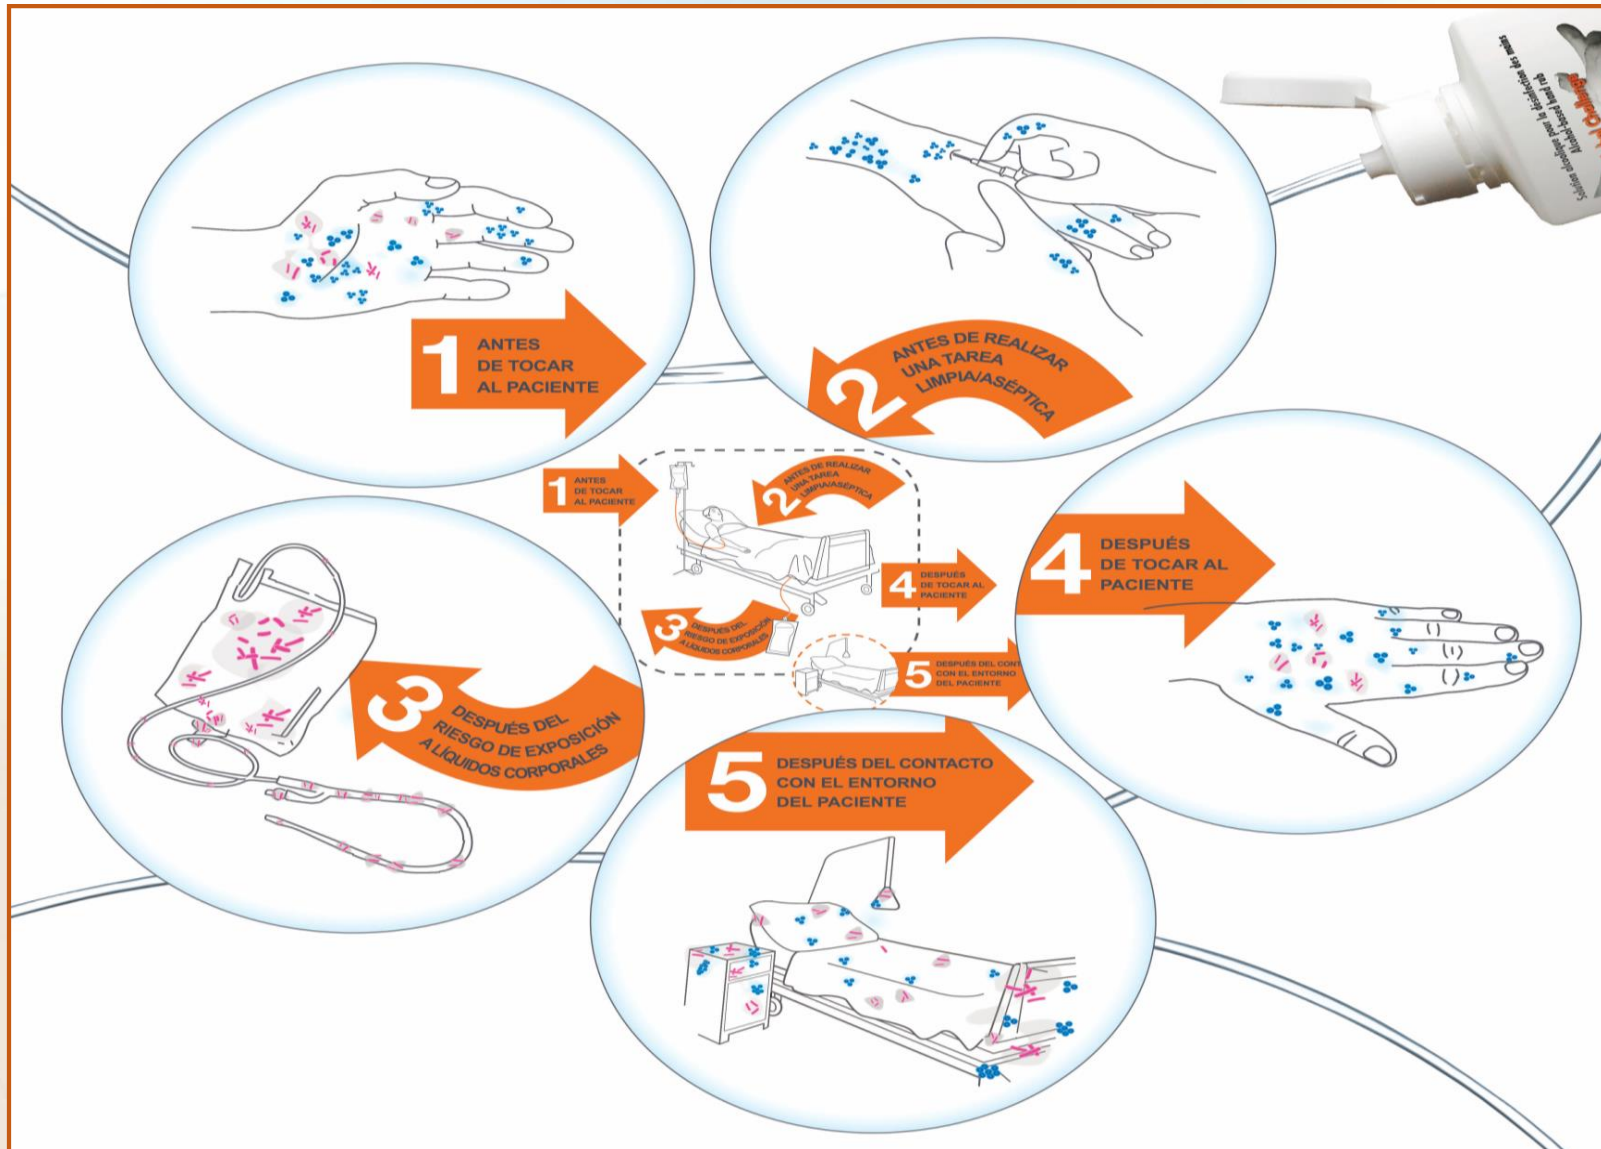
1 ANTES DE TOCAR AL PACIENTE

2 ANTES DE REALIZAR UNA TAREA LIMPIA/ASÉPTICA

1 ANTES DE TOCAR AL PACIENTE

2 ANTES DE REALIZAR UNA TAREA LIMPIA/ASÉPTICA

4 DESPUÉS DE TOCAR AL PACIENTE

3 DESPUÉS DEL RIESGO DE EXPOSICIÓN A LÍQUIDOS CORPORALES

5 DESPUÉS DEL CONT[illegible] CON EL ENTORNO DEL PACIENTE

4 DESPUÉS DE TOCAR AL PACIENTE

3 DESPUÉS DEL RIESGO DE EXPOSICIÓN A LÍQUIDOS CORPORALES

5 DESPUÉS DEL CONTACTO CON EL ENTORNO DEL PACIENTE

Solution alcoolique pour la désinfection des mains
Alcohol-based hand rub
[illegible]